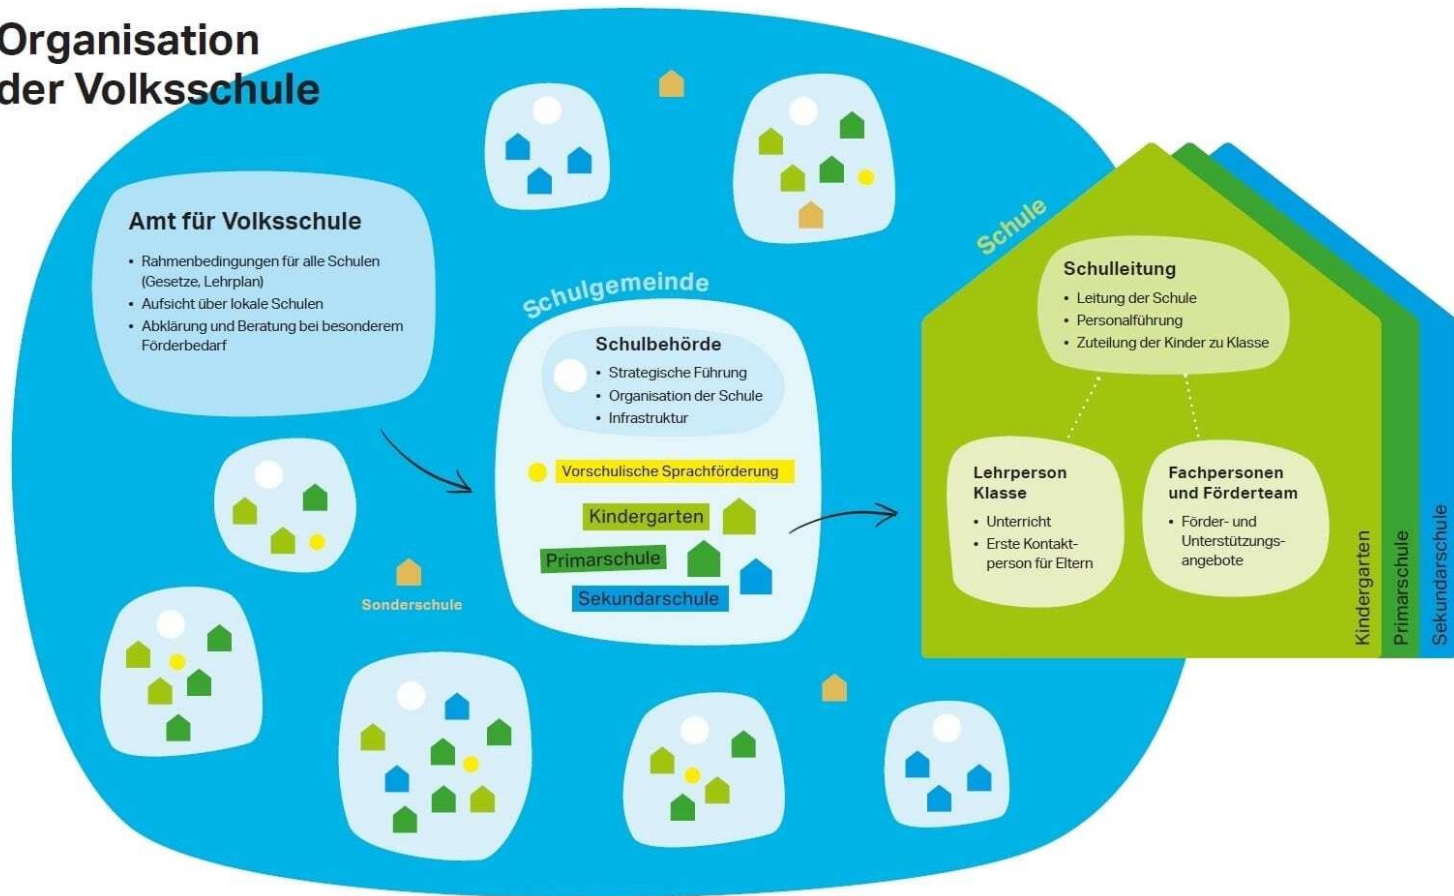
Organisation der Volksschule

Amt für Volksschule
• Rahmenbedingungen für alle Schulen (Gesetze, Lehrplan)
• Aufsicht über lokale Schulen
• Abklärung und Beratung bei besonderem Förderbedarf

Sonderschule

Schulgemeinde

Schulbehörde
• Strategische Führung
• Organisation der Schule
• Infrastruktur

Vorschulische Sprachförderung
Kindergarten
Primarschule
Sekundarschule

Schule

Schulleitung
• Leitung der Schule
• Personalführung
• Zuteilung der Kinder zu Klasse

Lehrperson Klasse
• Unterricht
• Erste Kontaktperson für Eltern

Fachpersonen und Förderteam
• Förder- und Unterstützungsangebote

Kindergarten
Primarschule
Sekundarschule